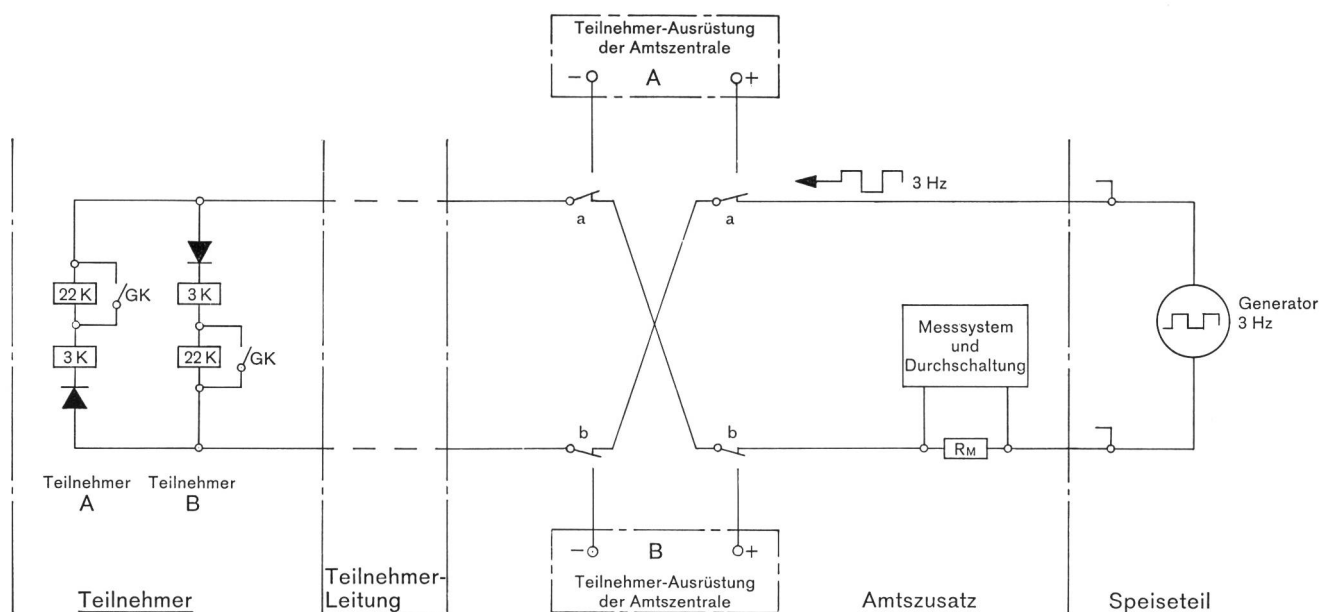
Teilnehmer-Ausrüstung der Amtszentrale
−
A
+

3 Hz

a
a

22 K
GK
3 K
3 K
22 K
GK

Messsystem und Durchschaltung

Generator 3 Hz

b
b
$R_M$

Teilnehmer A
Teilnehmer B

−
B
+
Teilnehmer-Ausrüstung der Amtszentrale

Teilnehmer
Teilnehmer-Leitung
Amtszusatz
Speiseteil